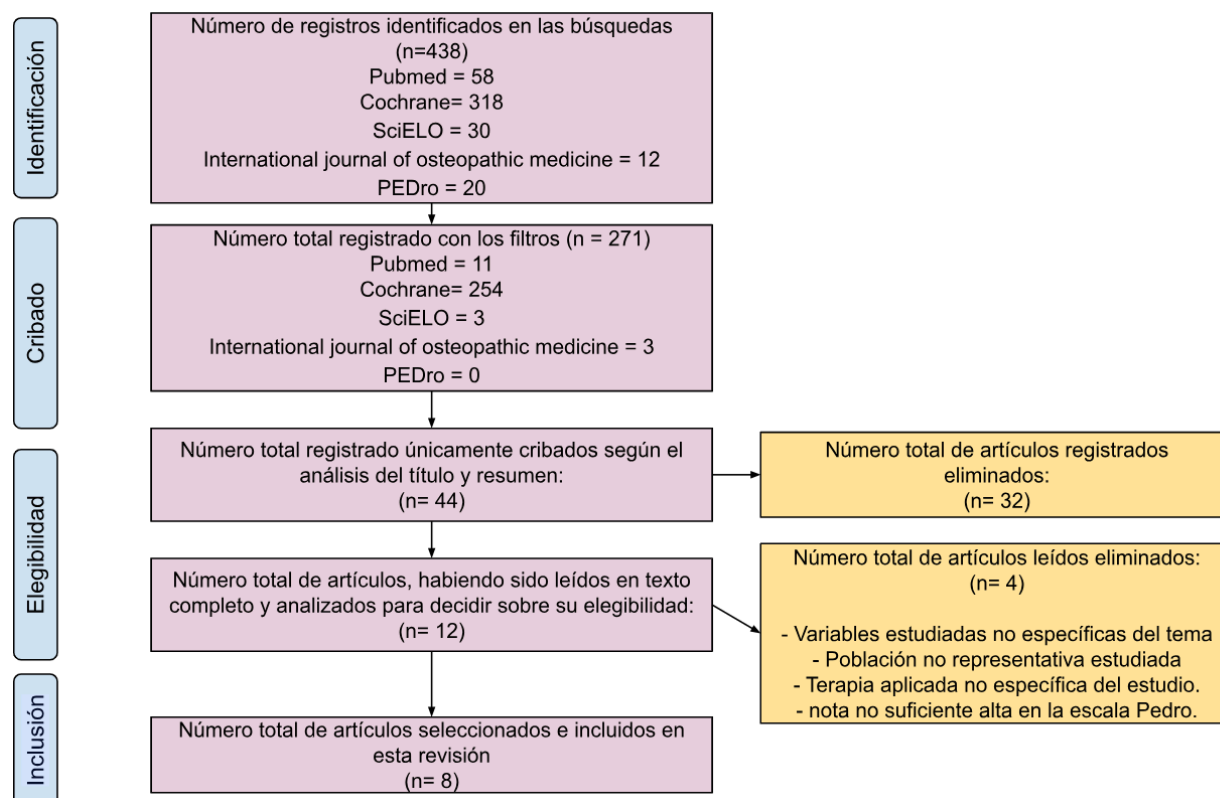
Identificación

Número de registros identificados en las búsquedas (n=438)
Pubmed = 58
Cochrane= 318
SciELO = 30
International journal of osteopathic medicine = 12
PEDro = 20

Cribado

Número total registrado con los filtros (n = 271)
Pubmed = 11
Cochrane= 254
SciELO = 3
International journal of osteopathic medicine = 3
PEDro = 0

Elegibilidad

Número total registrado únicamente cribados según el análisis del título y resumen:
(n= 44)

Número total de artículos registrados eliminados:
(n= 32)

Número total de artículos, habiendo sido leídos en texto completo y analizados para decidir sobre su elegibilidad:
(n= 12)

Número total de artículos leídos eliminados:
(n= 4)

- Variables estudiadas no específicas del tema
- Población no representativa estudiada
- Terapia aplicada no específica del estudio.
- nota no suficiente alta en la escala Pedro.

Inclusión

Número total de artículos seleccionados e incluidos en esta revisión
(n= 8)